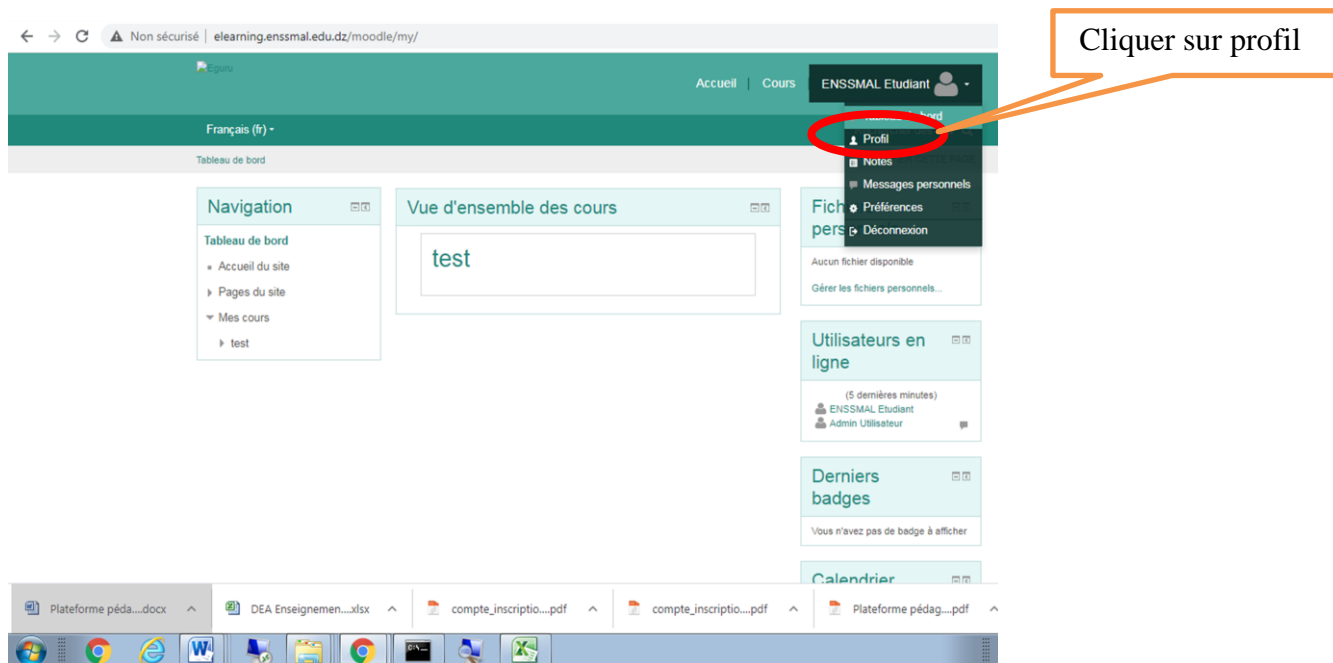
Non sécurisé | elearning.enssmal.edu.dz/moodle/my/

Cliquer sur profil

Eguru

Accueil | Cours | ENSSMAL Etudiant

Français (fr)

Tableau de bord

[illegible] bord
Profil
Notes
Messages personnels
Préférences
Déconnexion

Navigation

Tableau de bord
Accueil du site
Pages du site
Mes cours
test

Vue d'ensemble des cours

test

Fich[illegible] pers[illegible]

Aucun fichier disponible
Gérer les fichiers personnels...

Utilisateurs en ligne

(5 dernières minutes)
ENSSMAL Etudiant
Admin Utilisateur

Derniers badges

Vous n'avez pas de badge à afficher

Calendrier

Plateforme péda....docx
DEA Enseignemen....xlsx
compte_inscriptio....pdf
compte_inscriptio....pdf
Plateforme pédag....pdf